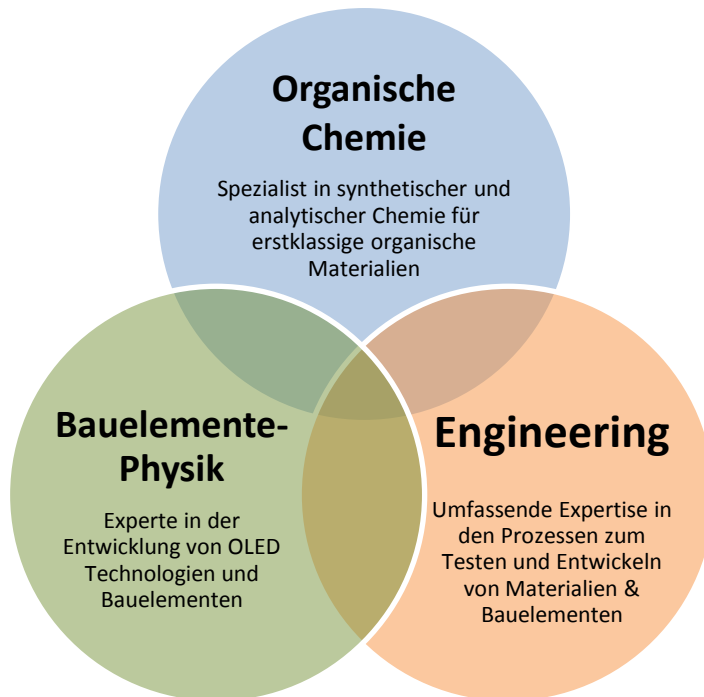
Organische Chemie

Spezialist in synthetischer und analytischer Chemie für erstklassige organische Materialien

Bauelemente-Physik

Experte in der Entwicklung von OLED Technologien und Bauelementen

Engineering

Umfassende Expertise in den Prozessen zum Testen und Entwickeln von Materialien & Bauelementen